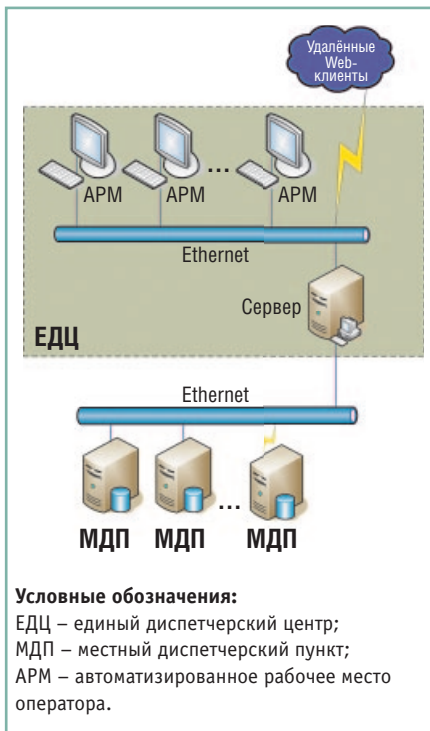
Удалённые Web-клиенты

АРМ АРМ ... АРМ

Ethernet

Сервер

ЕДЦ

Ethernet

МДП МДП ... МДП

**Условные обозначения:**
ЕДЦ – единый диспетчерский центр;
МДП – местный диспетчерский пункт;
АРМ – автоматизированное рабочее место оператора.